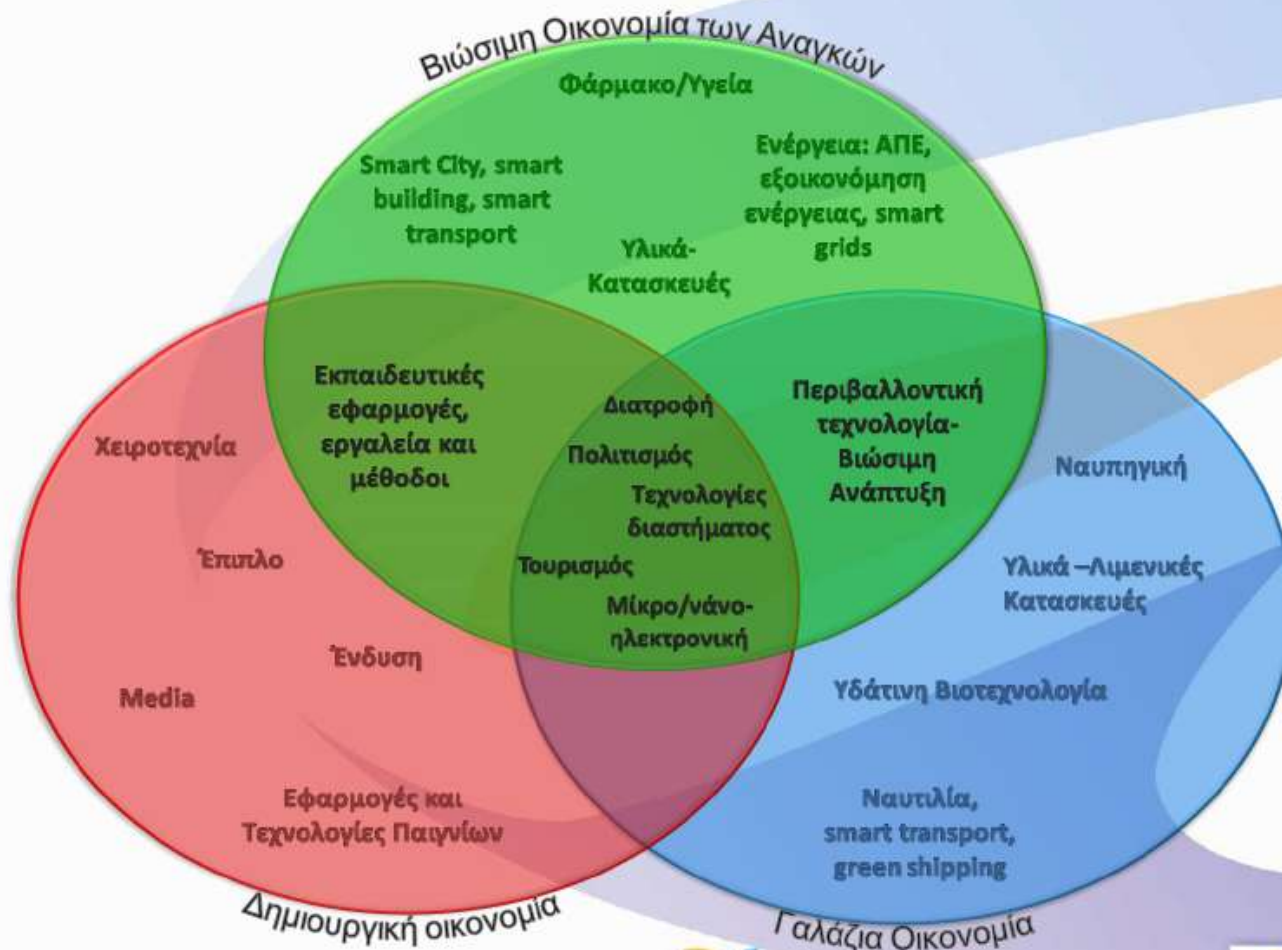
Βιώσιμη Οικονομία των Αναγκών

Φάρμακο/Υγεία

Smart City, smart building, smart transport

Ενέργεια: ΑΠΕ, εξοικονόμηση ενέργειας, smart grids

Υλικά-Κατασκευές

Εκπαιδευτικές εφαρμογές, εργαλεία και μέθοδοι

Διατροφή

Πολιτισμός

Τεχνολογίες διαστήματος

Τουρισμός

Μίκρο/νάνο-ηλεκτρονική

Περιβαλλοντική τεχνολογία-Βιώσιμη Ανάπτυξη

Χειροτεχνία

Έπιπλο

Ένδυση

Media

Εφαρμογές και Τεχνολογίες Παιγνίων

Ναυπηγική

Υλικά –Λιμενικές Κατασκευές

Υδάτινη Βιοτεχνολογία

Ναυτιλία, smart transport, green shipping

Δημιουργική οικονομία

Γαλάζια Οικονομία